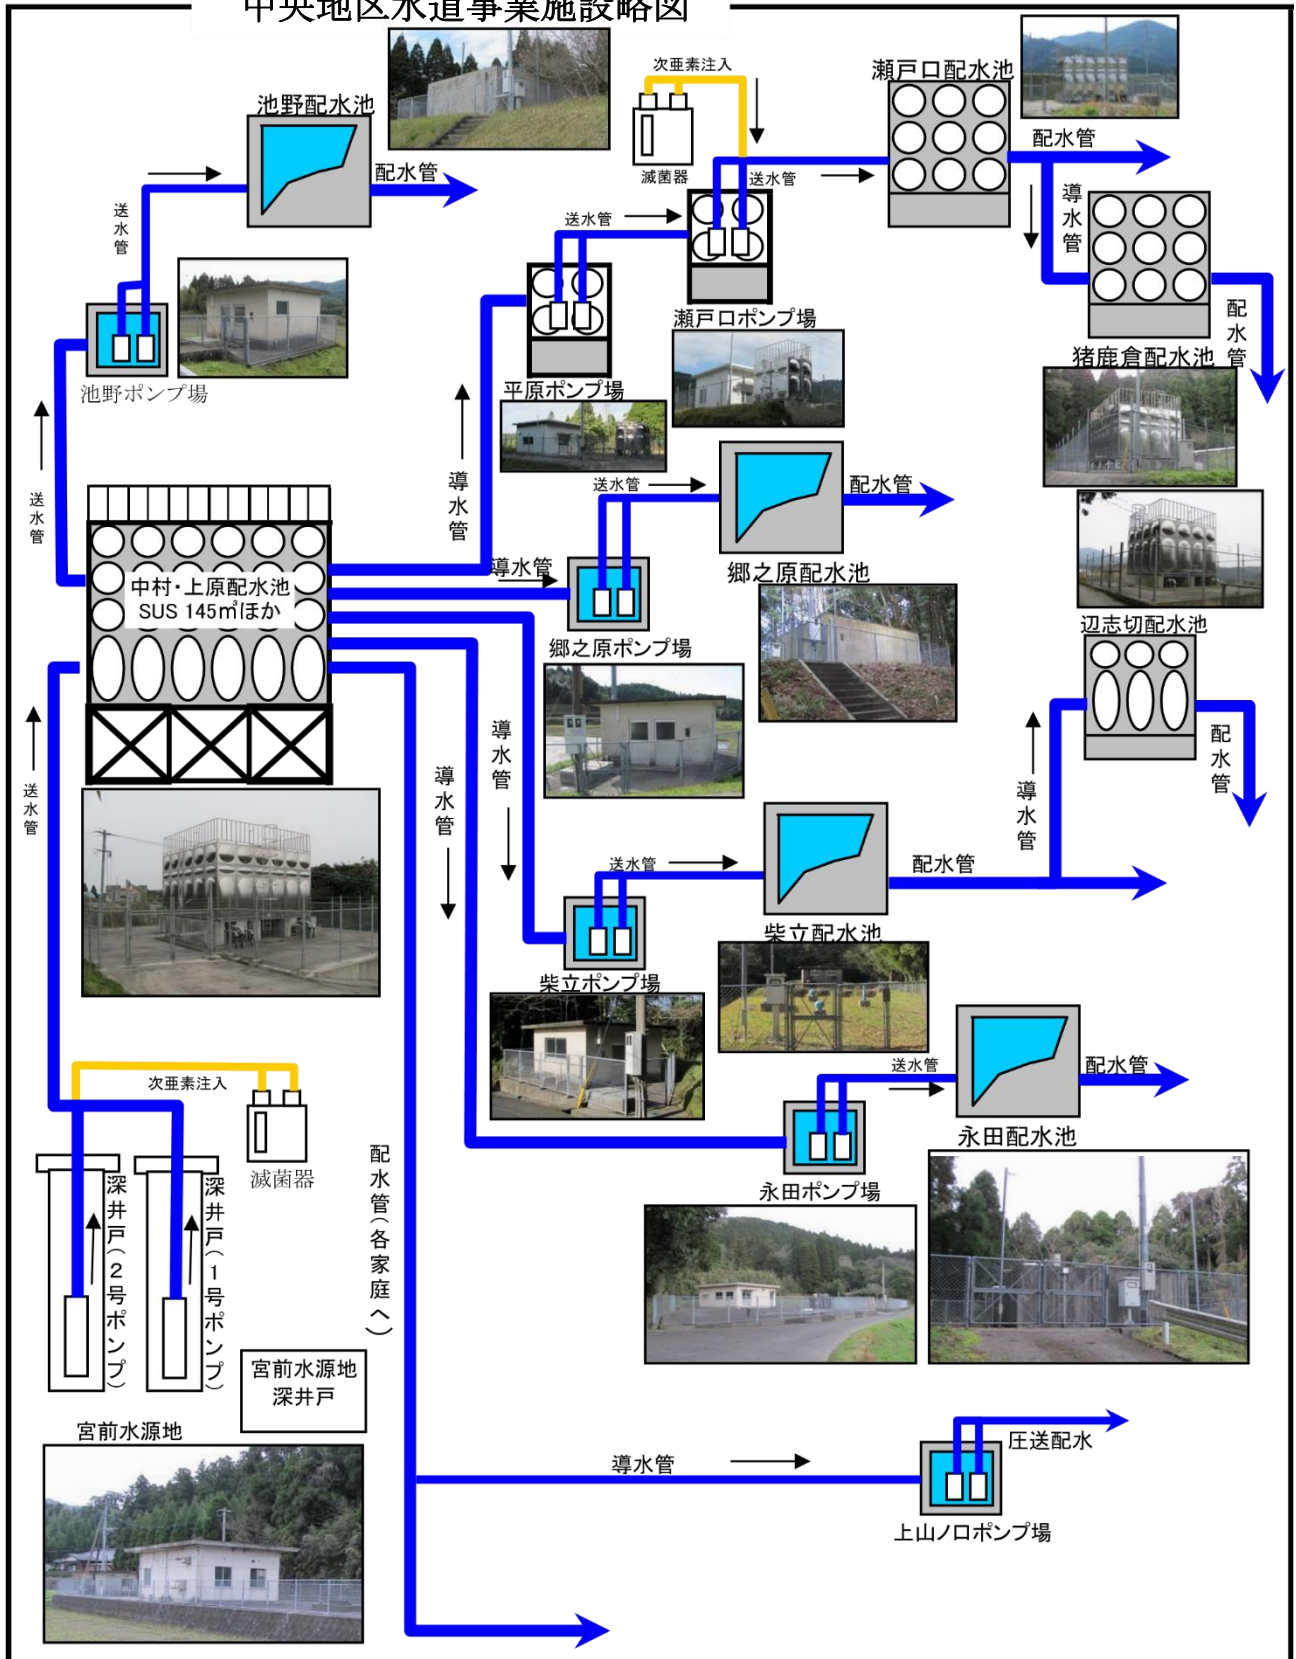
中央地区水道事業施設略図

池野配水池
配水管
送水管
池野ポンプ場

次亜素注入
滅菌器
送水管
瀬戸口配水池
配水管
送水管
導水管
瀬戸口ポンプ場
平原ポンプ場
猪鹿倉配水池
配水管

導水管
送水管
郷之原配水池
配水管
導水管
郷之原ポンプ場

送水管
中村・上原配水池
SUS 145㎡ほか

辺志切配水池
配水管
導水管

導水管
導水管
送水管
柴立配水池
配水管
柴立ポンプ場

送水管
次亜素注入
滅菌器
送水管
永田配水池
配水管
永田ポンプ場

深井戸（2号ポンプ）
深井戸（1号ポンプ）
配水管（各家庭へ）
宮前水源地
深井戸
宮前水源地

導水管
圧送配水
上山ノ口ポンプ場